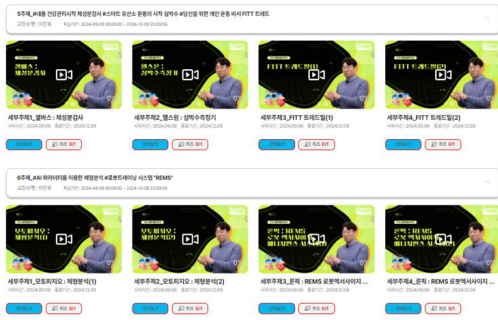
5주제_#내몸 건강관리시작 체성분검사 #스마트 유산소 운동의 시작 상박수 #당신을 위한 개인 운동 비서 FITT 트레드
교안서명 : 지민복 학습기간 : 2024-09-06 00:00:00 ~ 2024-12-09 23:59:59

세부주제1_챌린스 : 체성분검사
시작시간 : 2024.09.06 종료시간 : 2024.12.09
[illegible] 퀴즈 0/1

세부주제2_챌스핏 : 상박수측정기
시작시간 : 2024.09.06 종료시간 : 2024.12.09
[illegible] 퀴즈 0/1

세부주제3_FITT 트레드밀(1)
시작시간 : 2024.09.06 종료시간 : 2024.12.09
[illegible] 퀴즈 0/1

세부주제4_FITT 트레드밀(2)
시작시간 : 2024.09.06 종료시간 : 2024.12.09
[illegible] 퀴즈 0/1

6주제_#AI 파라미터를 이용한 체형분석 #로봇트레이닝 시스템 "REMS"
교안서명 : 지민복 학습기간 : 2024-09-06 00:00:00 ~ 2024-12-09 23:59:59

세부주제1_모토피지오 : 체형분석(1)
시작시간 : 2024.09.06 종료시간 : 2024.12.09
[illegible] 퀴즈 0/1

세부주제2_모토피지오 : 체형분석(2)
시작시간 : 2024.09.06 종료시간 : 2024.12.09
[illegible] 퀴즈 0/1

세부주제3_론픽 : REMS 로봇엑서사이지 ...
시작시간 : 2024.09.06 종료시간 : 2024.12.09
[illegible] 퀴즈 0/1

세부주제4_론픽 : REMS 로봇엑서사이지 ...
시작시간 : 2024.09.06 종료시간 : 2024.12.09
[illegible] 퀴즈 0/1